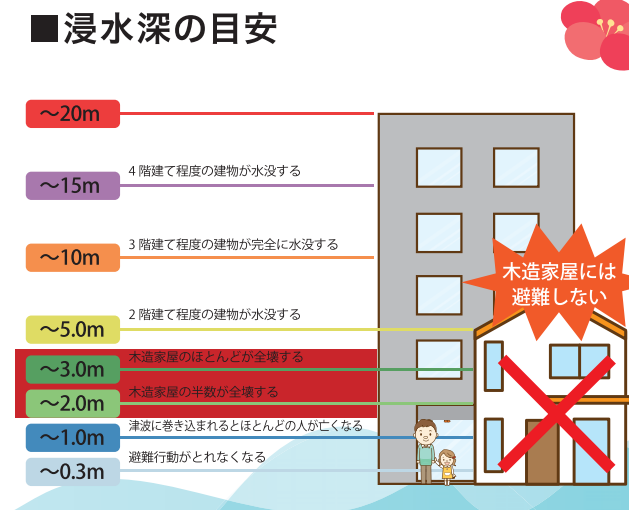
■浸水深の目安

～20m

～15m
4階建て程度の建物が水没する

～10m
3階建て程度の建物が完全に水没する

～5.0m
2階建て程度の建物が水没する

～3.0m
木造家屋のほとんどが全壊する

～2.0m
木造家屋の半数が全壊する

～1.0m
津波に巻き込まれるとほとんどの人が亡くなる

～0.3m
避難行動がとれなくなる

木造家屋には避難しない